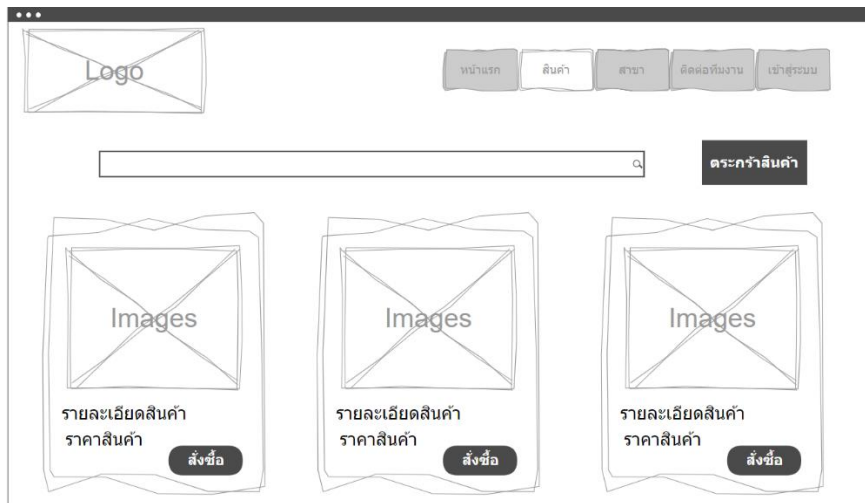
Logo

หน้าแรก
สินค้า
สาขา
ติดต่อทีมงาน
เข้าสู่ระบบ

ตระกร้าสินค้า

Images
รายละเอียดสินค้า
ราคาสินค้า
สั่งซื้อ

Images
รายละเอียดสินค้า
ราคาสินค้า
สั่งซื้อ

Images
รายละเอียดสินค้า
ราคาสินค้า
สั่งซื้อ